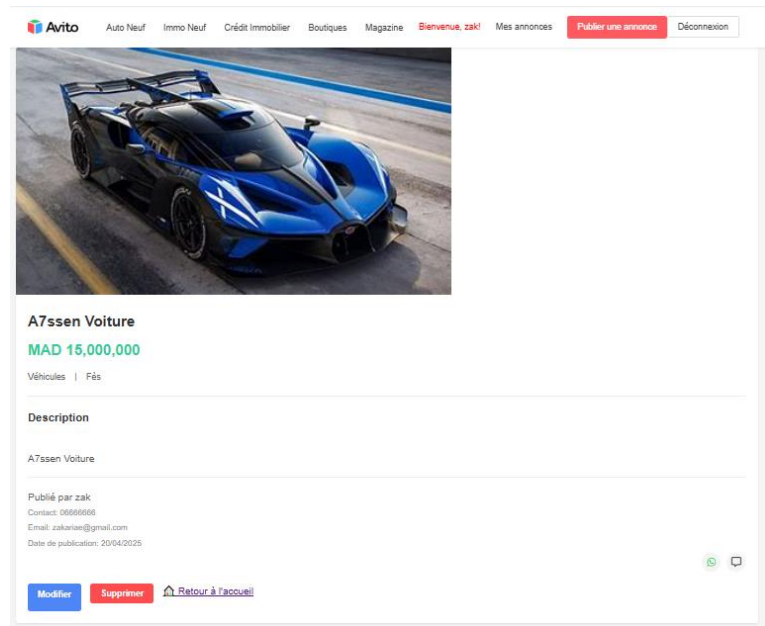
Avito Auto Neuf Immo Neuf Crédit Immobilier Boutiques Magazine Bienvenue, zak! Mes annonces Publier une annonce Déconnexion

A7ssen Voiture

MAD 15,000,000

Véhicules | Fès

Description

A7ssen Voiture

Publié par zak
Contact: 06666666
Email: zakariae@gmail.com
Date de publication: 20/04/2025

Modifier Supprimer Retour à l'accueil